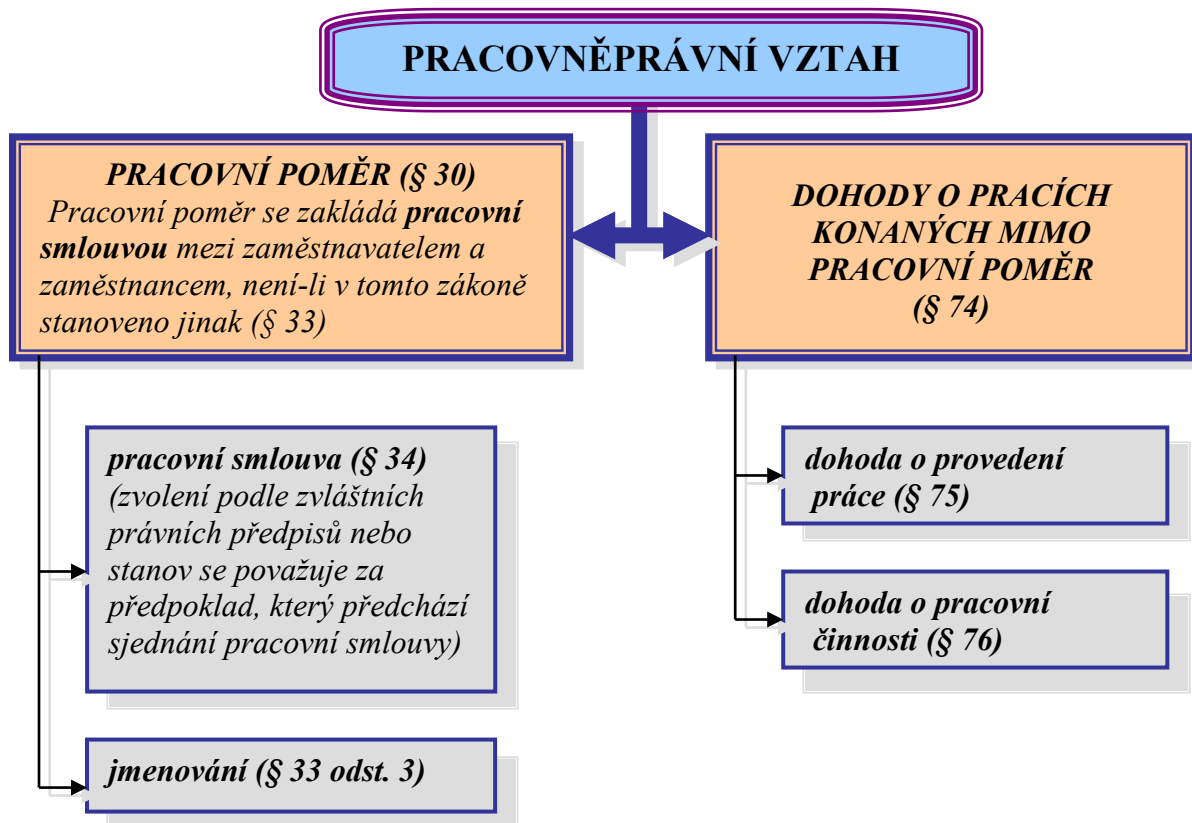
PRACOVNĚPRÁVNÍ VZTAH

PRACOVNÍ POMĚR (§ 30)
Pracovní poměr se zakládá pracovní smlouvou mezi zaměstnavatelem a zaměstnancem, není-li v tomto zákoně stanoveno jinak (§ 33)

DOHODY O PRACÍCH KONANÝCH MIMO PRACOVNÍ POMĚR (§ 74)

pracovní smlouva (§ 34)
(zvolení podle zvláštních právních předpisů nebo stanov se považuje za předpoklad, který předchází sjednání pracovní smlouvy)

jmenování (§ 33 odst. 3)

dohoda o provedení práce (§ 75)

dohoda o pracovní činnosti (§ 76)